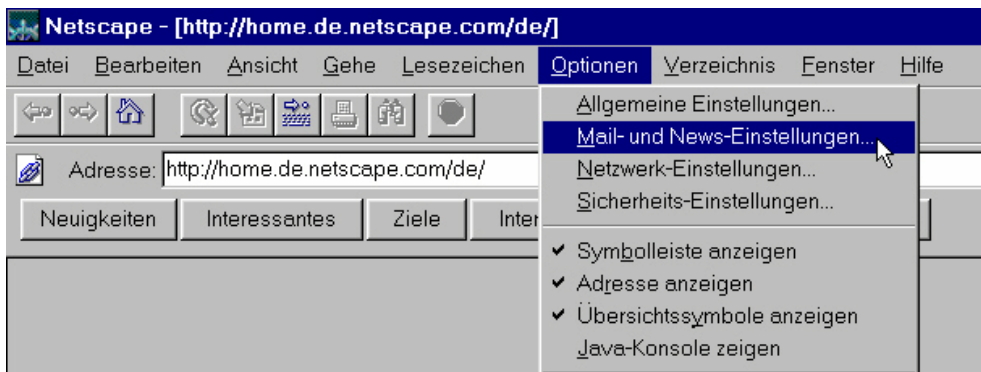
Netscape - [http://home.de.netscape.com/de/]

Datei Bearbeiten Ansicht Gehe Lesezeichen Optionen Verzeichnis Fenster Hilfe

Adresse: http://home.de.netscape.com/de/

Neuigkeiten Interessantes Ziele Inter

Allgemeine Einstellungen...
Mail- und News-Einstellungen...
Netzwerk-Einstellungen...
Sicherheits-Einstellungen...

✔ Symbolleiste anzeigen
✔ Adresse anzeigen
✔ Übersichtssymbole anzeigen
Java-Konsole zeigen